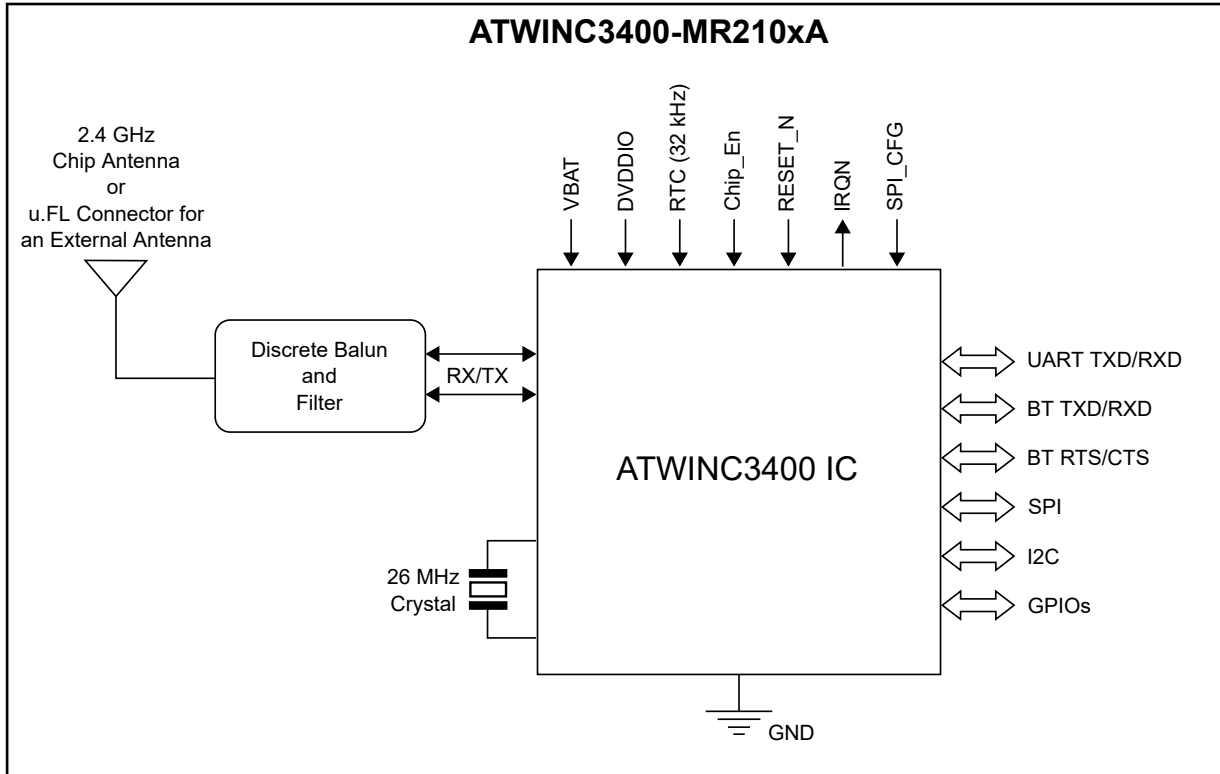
ATWINC3400-MR210xA

2.4 GHz
Chip Antenna
or
u.FL Connector for
an External Antenna

VBAT
DVDDIO
RTC (32 kHz)
Chip_En
RESET_N
IRQN
SPI_CFG

Discrete Balun
and
Filter

RX/TX

ATWINC3400 IC

UART TXD/RXD
BT TXD/RXD
BT RTS/CTS
SPI
I2C
GPIOs

26 MHz
Crystal

GND